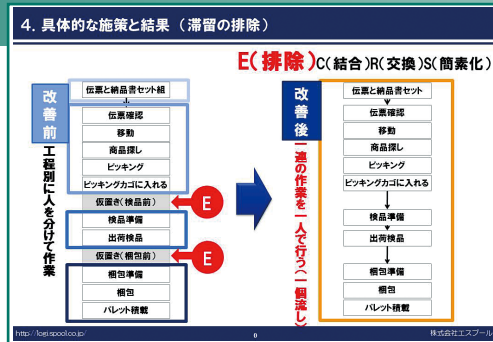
4. 具体的な施策と結果（滞留の排除）

E(排除)C(結合)R(交換)S(簡素化)

改善前

工程別に人を分けて作業

伝票と納品書セット組

伝票確認

移動

商品探し

ピッキング

ピッキングカゴに入れる

仮置き(検品前)

E

検品準備

出荷検品

仮置き(梱包前)

E

梱包準備

梱包

パレット積載

改善後

一連の作業を一人で行う(一個流し)

伝票と納品書セット

伝票確認

移動

商品探し

ピッキング

ピッキングカゴに入れる

検品準備

出荷検品

梱包準備

梱包

パレット積載

http://logi.spool.co.jp/

株式会社エスプール